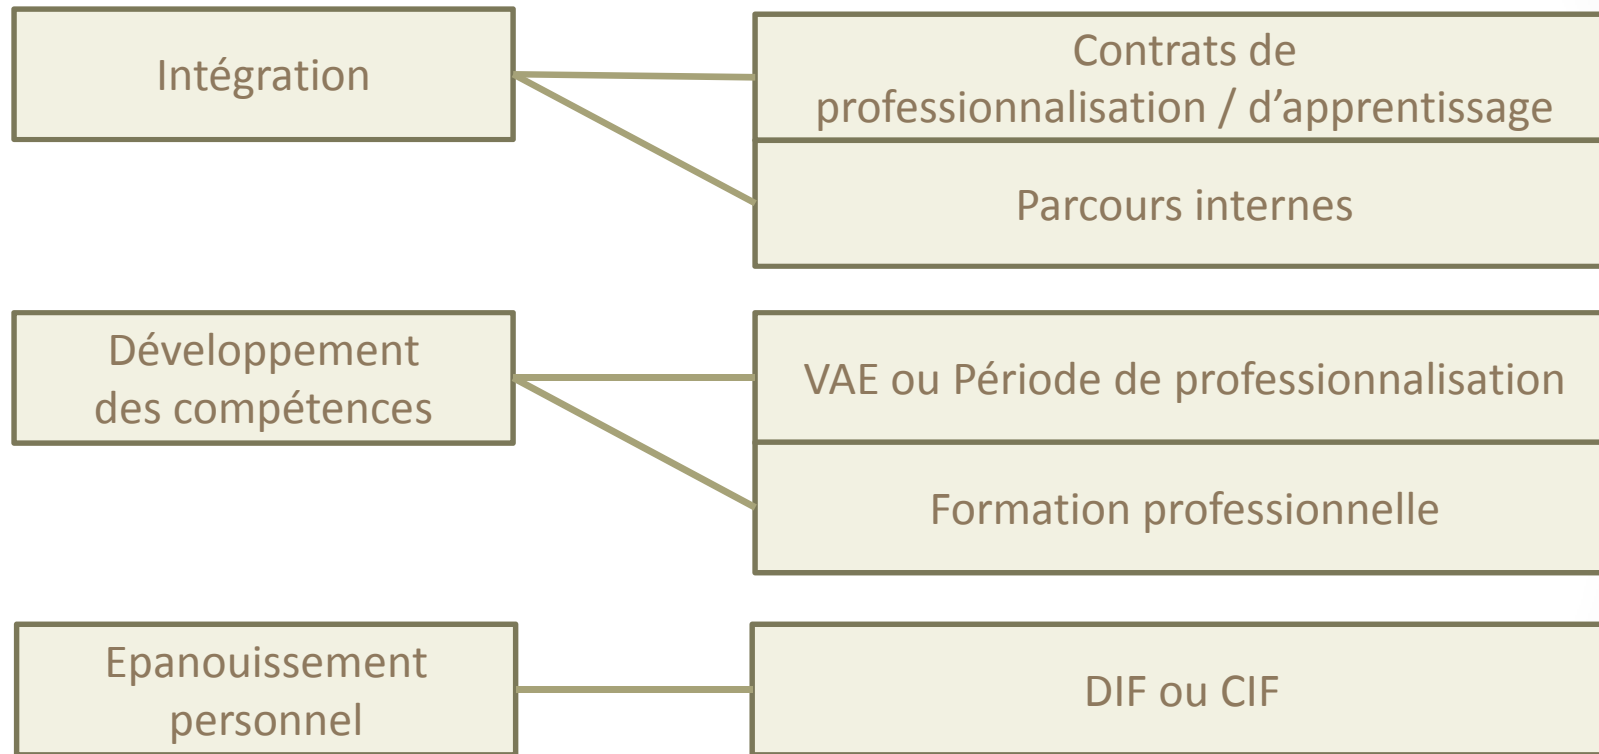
Intégration

Contrats de professionnalisation / d’apprentissage

Parcours internes

Développement des compétences

VAE ou Période de professionnalisation

Formation professionnelle

Epanouissement personnel

DIF ou CIF